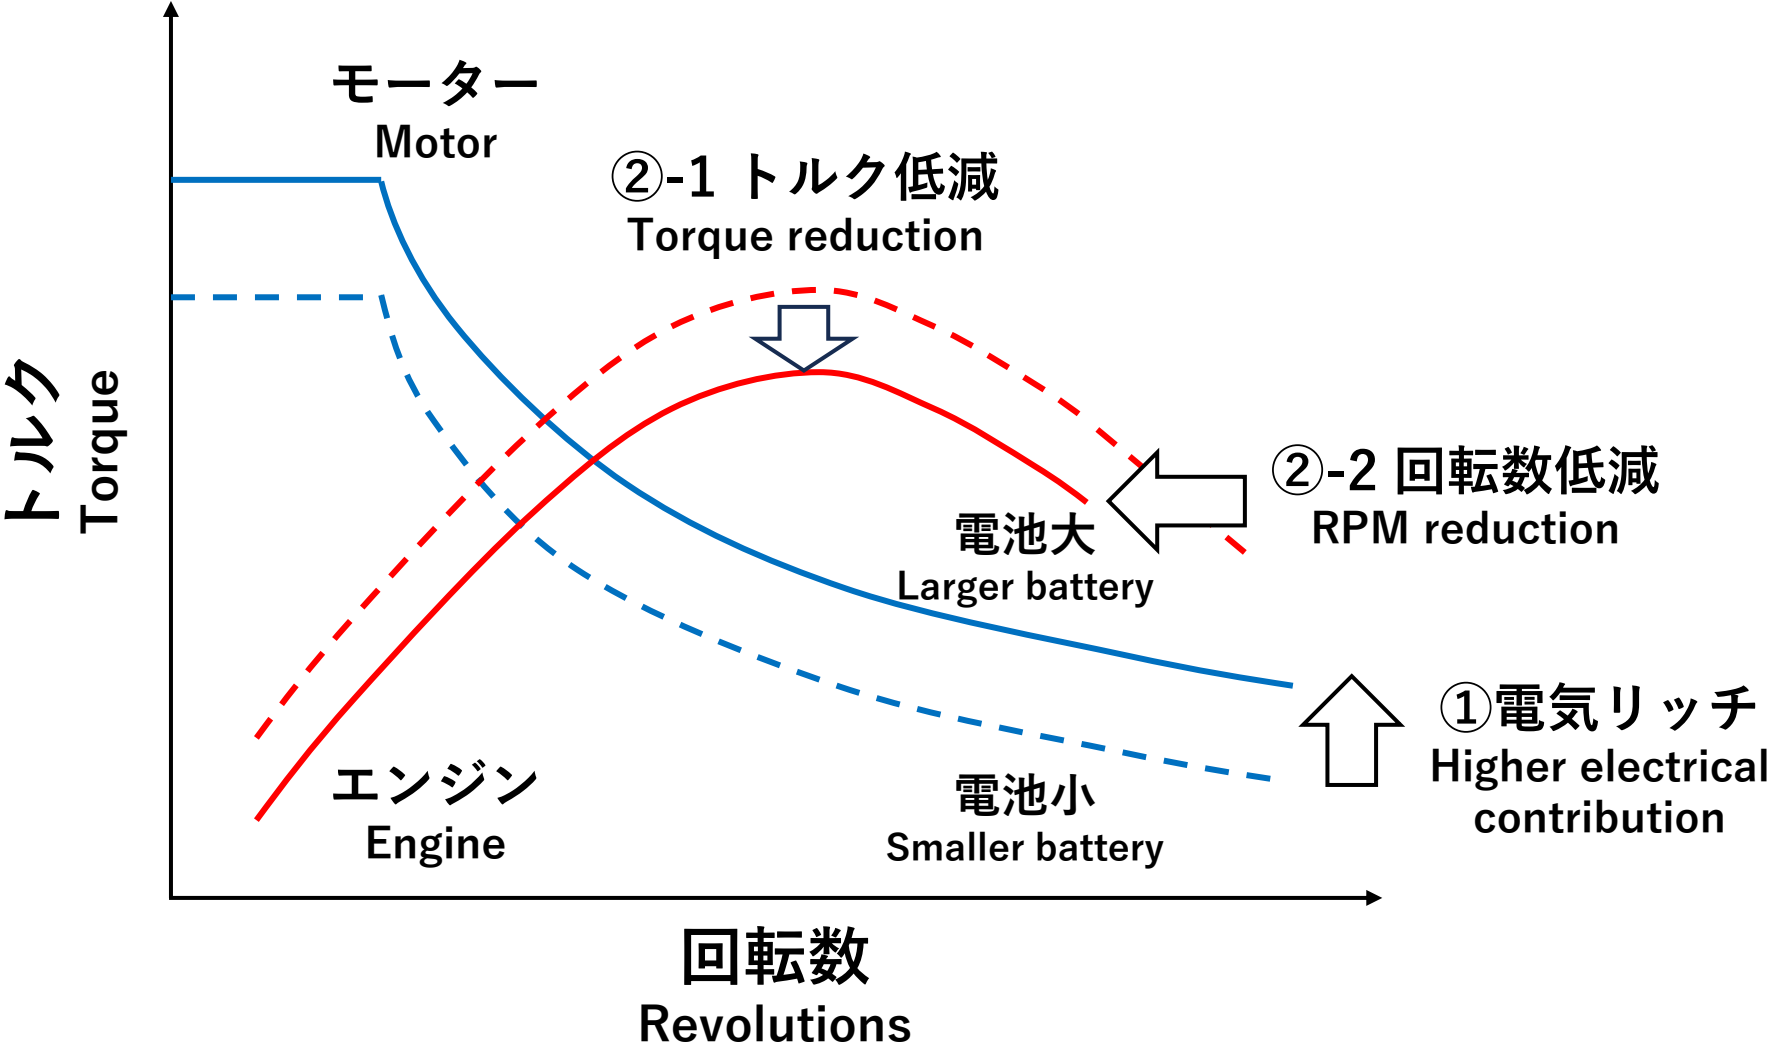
モーター
Motor

②-1 トルク低減
Torque reduction

トルク
Torque

②-2 回転数低減
RPM reduction

電池大
Larger battery

①電気リッチ
Higher electrical contribution

エンジン
Engine

電池小
Smaller battery

回転数
Revolutions